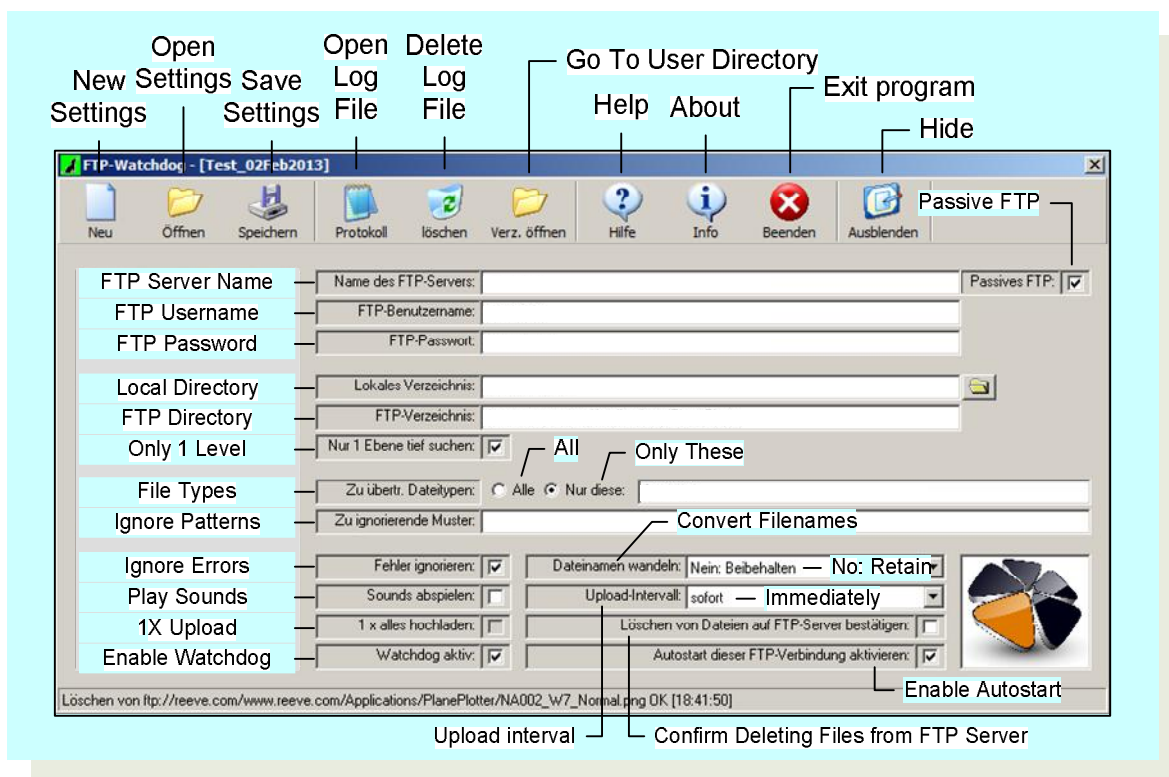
Open Settings

New Settings

Save Settings

Open Log File

Delete Log File

Go To User Directory

Help

About

Exit program

Hide

FTP-Watchdog - [Test_02Feb2013]

Neu

Öffnen

Speichern

Protokoll

löschen

Verz. öffnen

Hilfe

Info

Beenden

Ausblenden

Passive FTP

FTP Server Name

Name des FTP-Servers:

Passives FTP: ☑

FTP Username

FTP-Benutzername:

FTP Password

FTP-Passwort:

Local Directory

Lokales Verzeichnis:

FTP Directory

FTP-Verzeichnis:

Only 1 Level

Nur 1 Ebene tief suchen: ☑

All

Only These

File Types

Zu übertr. Dateitypen: ○ Alle ◉ Nur diese:

Ignore Patterns

Zu ignorierende Muster:

Convert Filenames

Ignore Errors

Fehler ignorieren: ☑

Dateinamen wandeln: Nein: Beibehalten — No: Retain

Play Sounds

Sounds abspielen: ☐

Upload-Intervall: sofort — Immediately

1X Upload

1 x alles hochladen: ☐

Löschen von Dateien auf FTP-Server bestätigen: ☐

Enable Watchdog

Watchdog aktiv: ☑

Autostart dieser FTP-Verbindung aktivieren: ☑

Enable Autostart

Löschen von ftp://reeve.com/www.reeve.com/Applications/PlanePlotter/NA002_W7_Normal.png OK [18:41:50]

Upload interval

Confirm Deleting Files from FTP Server